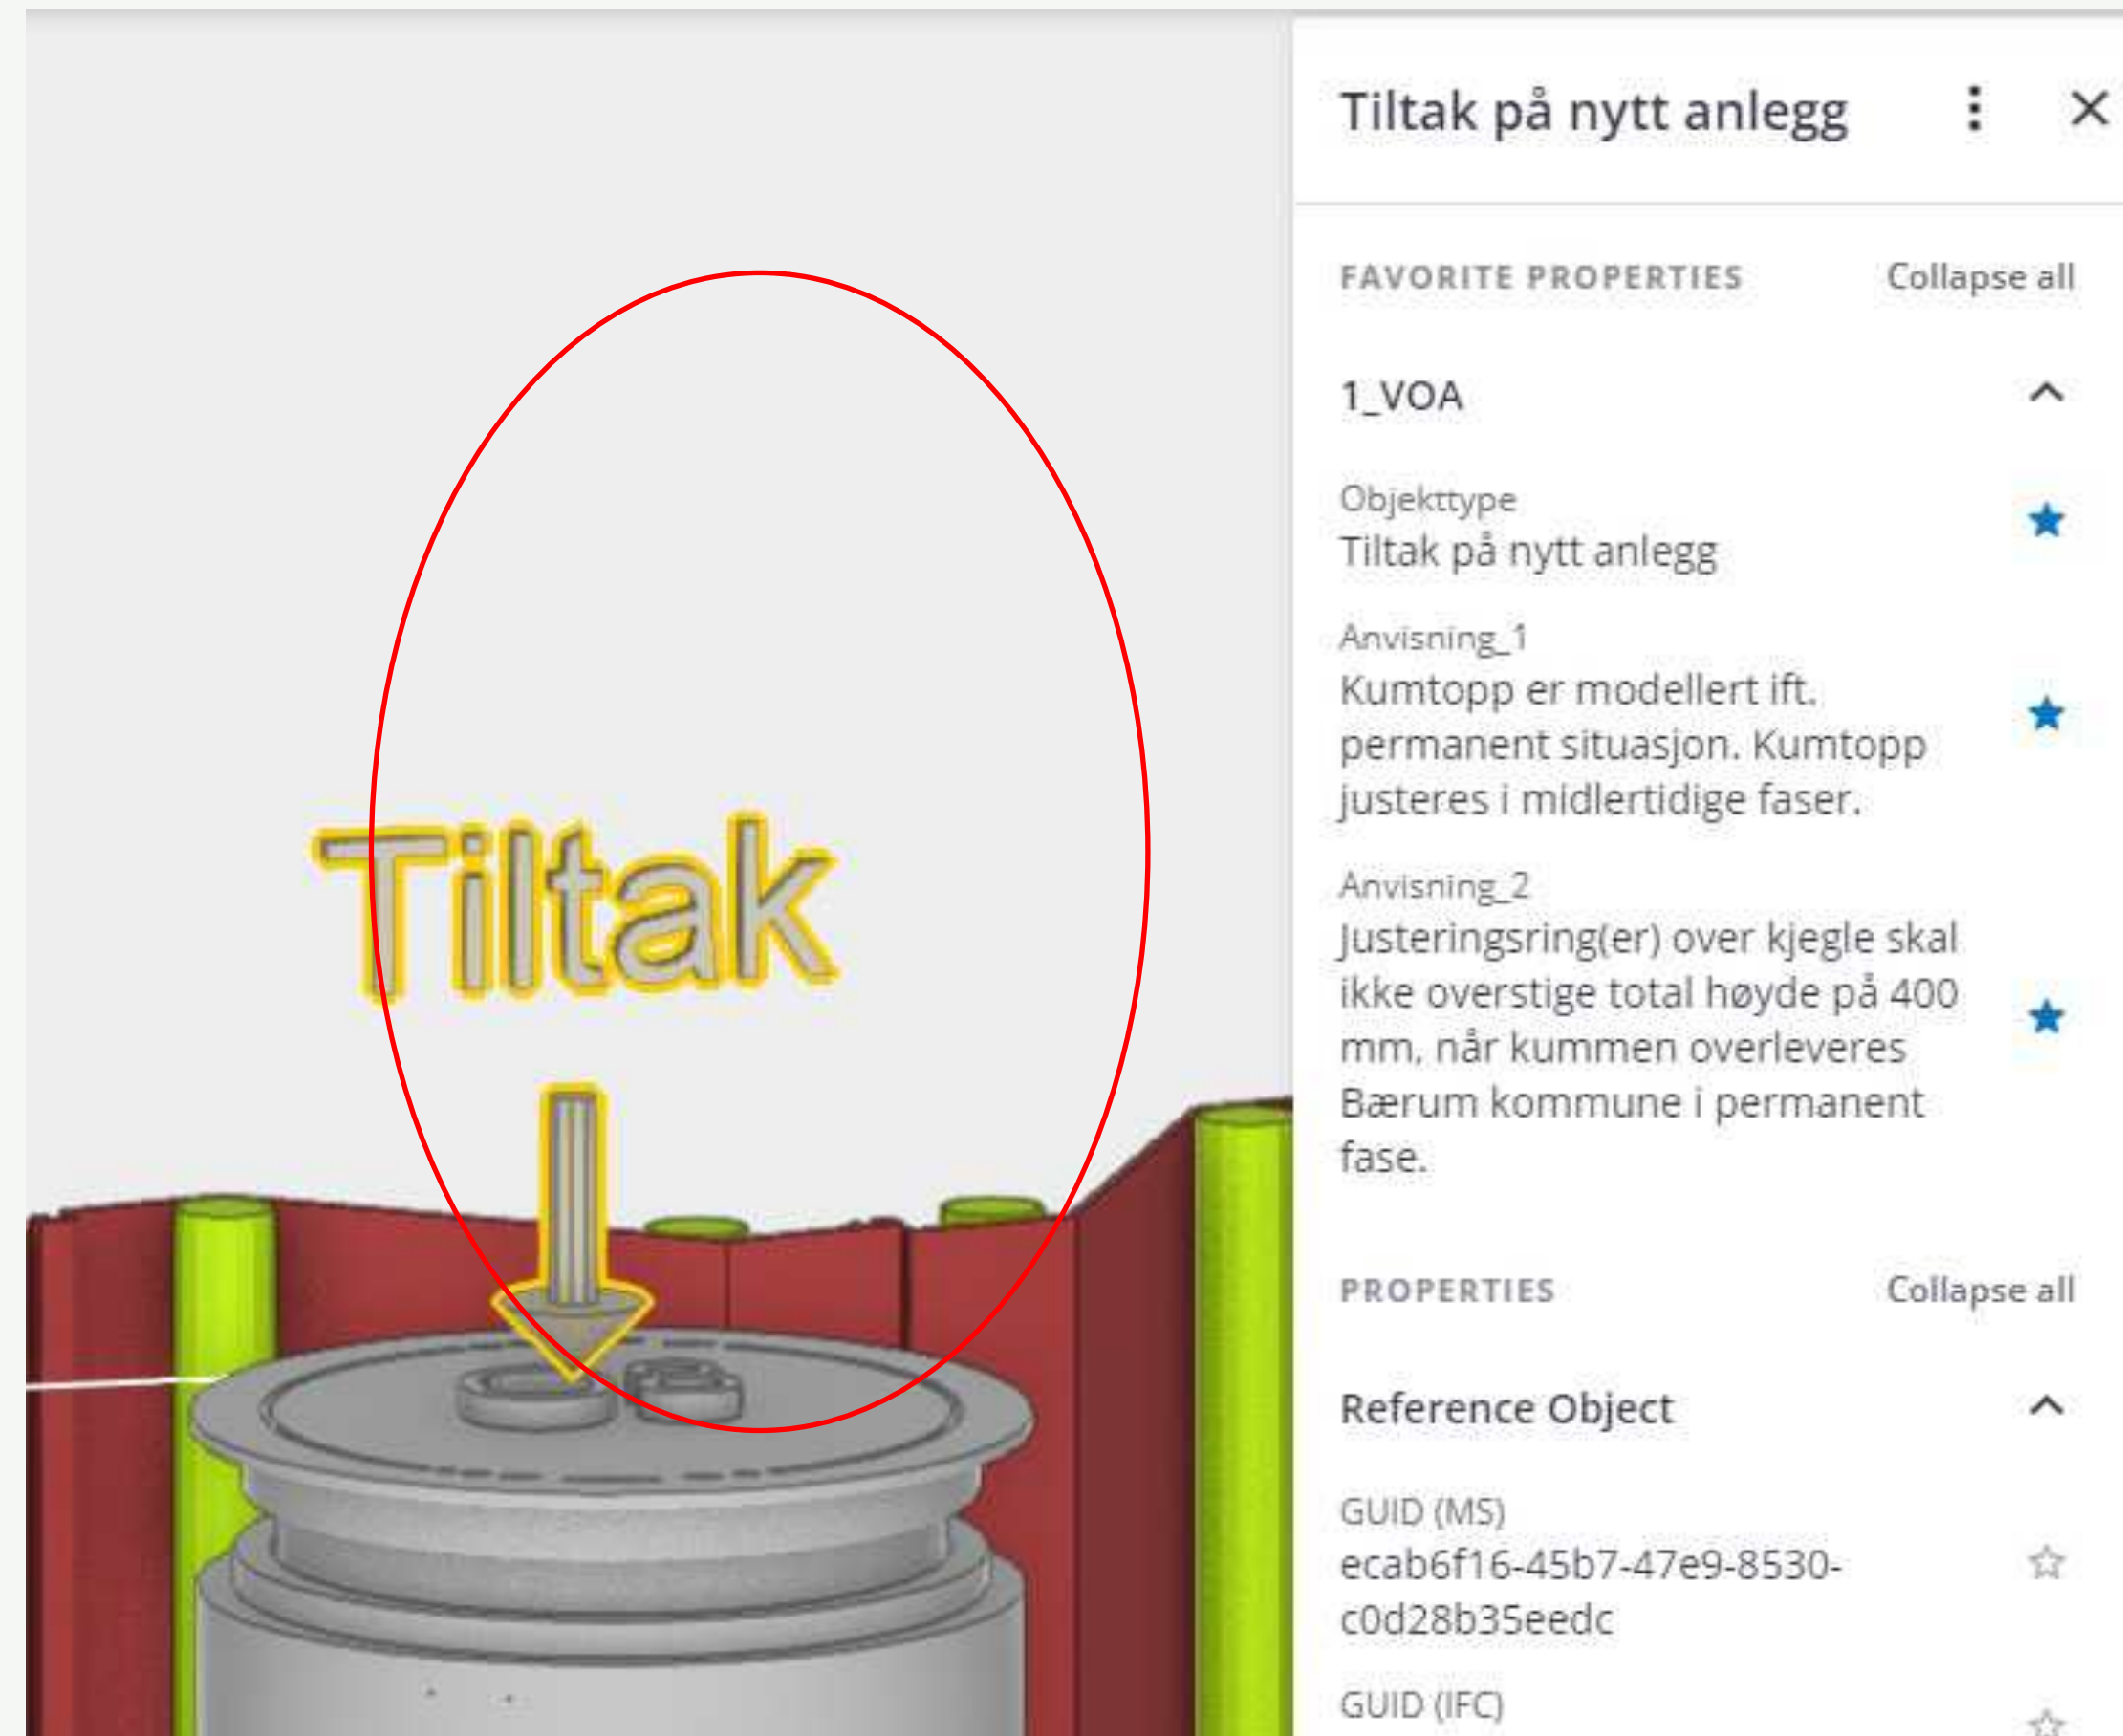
Tiltak

Tiltak på nytt anlegg

FAVORITE PROPERTIES
Collapse all

1_VOA

Objekttype
Tiltak på nytt anlegg

Anvisning_1
Kumtopp er modellert ift. permanent situasjon. Kumtopp justeres i midlertidige faser.

Anvisning_2
Justeringsring(er) over kjegle skal ikke overstige total høyde på 400 mm, når kummen overleveres Bærum kommune i permanent fase.

PROPERTIES
Collapse all

Reference Object

GUID (MS)
ecab6f16-45b7-47e9-8530-c0d28b35eedc

GUID (IFC)